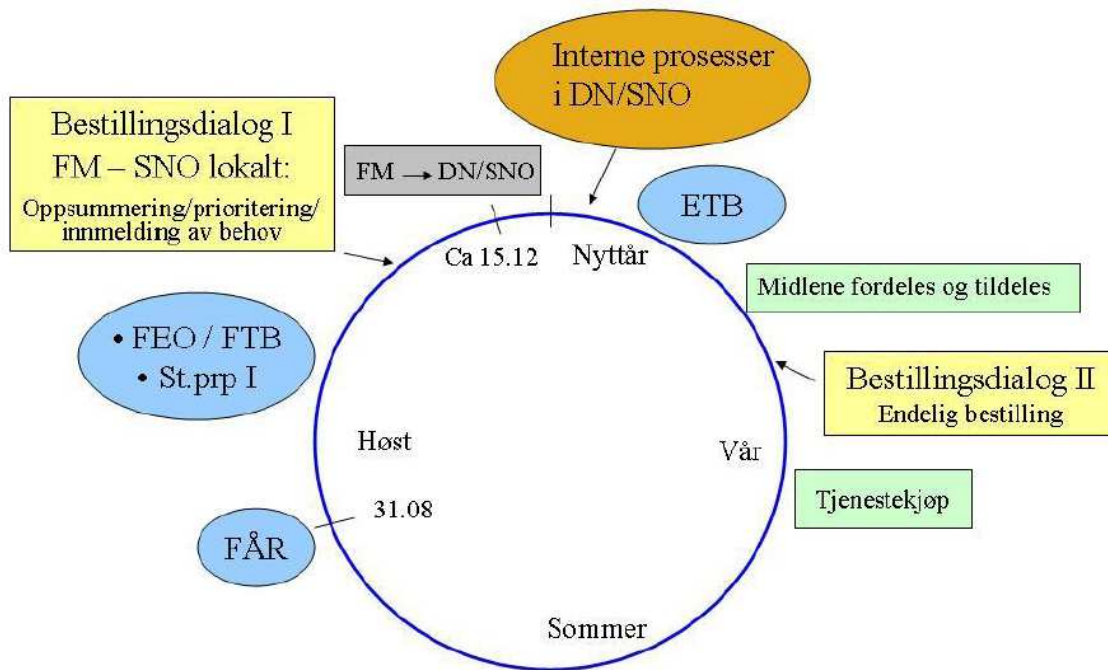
Interne prosesser i DN/SNO

Bestillingsdialog I
FM – SNO lokalt:
Oppsummering/prioritering/ innmelding av behov

FM $\rightarrow$ DN/SNO

ETB

Ca 15.12

Nyttår

Midlene fordeles og tildeles

• FEO / FTB
• St.prp I

Bestillingsdialog II
Endelig bestilling

Høst

Vår

Tjenestekjøp

31.08

FÅR

Sommer